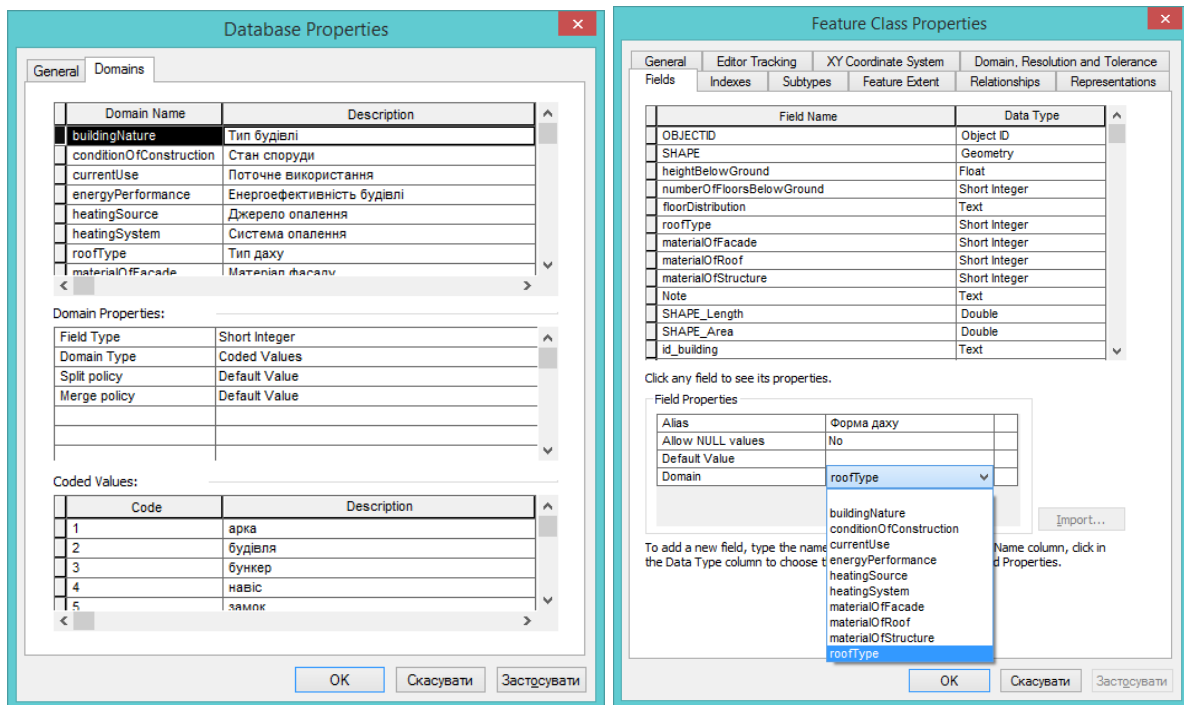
Database Properties

General | Domains

| Domain Name | Description |
|---|---|
| buildingNature | Тип будівлі |
| conditionOfConstruction | Стан споруди |
| currentUse | Поточне використання |
| energyPerformance | Енергоефективність будівлі |
| heatingSource | Джерело опалення |
| heatingSystem | Система опалення |
| roofType | Тип даху |
| materialOfFacade | Матеріал фасаду |

Domain Properties:

| | |
|---|---|
| Field Type | Short Integer |
| Domain Type | Coded Values |
| Split policy | Default Value |
| Merge policy | Default Value |

Coded Values:

| Code | Description |
|---|---|
| 1 | арка |
| 2 | будівля |
| 3 | бункер |
| 4 | навіс |
| 5 | замок |

OK | Скасувати | Застосувати

Feature Class Properties

General | Editor Tracking | XY Coordinate System | Domain, Resolution and Tolerance
Fields | Indexes | Subtypes | Feature Extent | Relationships | Representations

| Field Name | Data Type |
|---|---|
| OBJECTID | Object ID |
| SHAPE | Geometry |
| heightBelowGround | Float |
| numberOfFloorsBelowGround | Short Integer |
| floorDistribution | Text |
| roofType | Short Integer |
| materialOfFacade | Short Integer |
| materialOfRoof | Short Integer |
| materialOfStructure | Short Integer |
| Note | Text |
| SHAPE_Length | Double |
| SHAPE_Area | Double |
| id_building | Text |

Click any field to see its properties.

Field Properties

| | |
|---|---|
| Alias | Форма даху |
| Allow NULL values | No |
| Default Value | |
| Domain | roofType |

buildingNature
conditionOfConstruction
currentUse
energyPerformance
heatingSource
heatingSystem
materialOfFacade
materialOfRoof
materialOfStructure
roofType

Import...

To add a new field, type the name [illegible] Name column, click in the Data Type column to choose t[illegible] d Properties.

OK | Скасувати | Застосувати